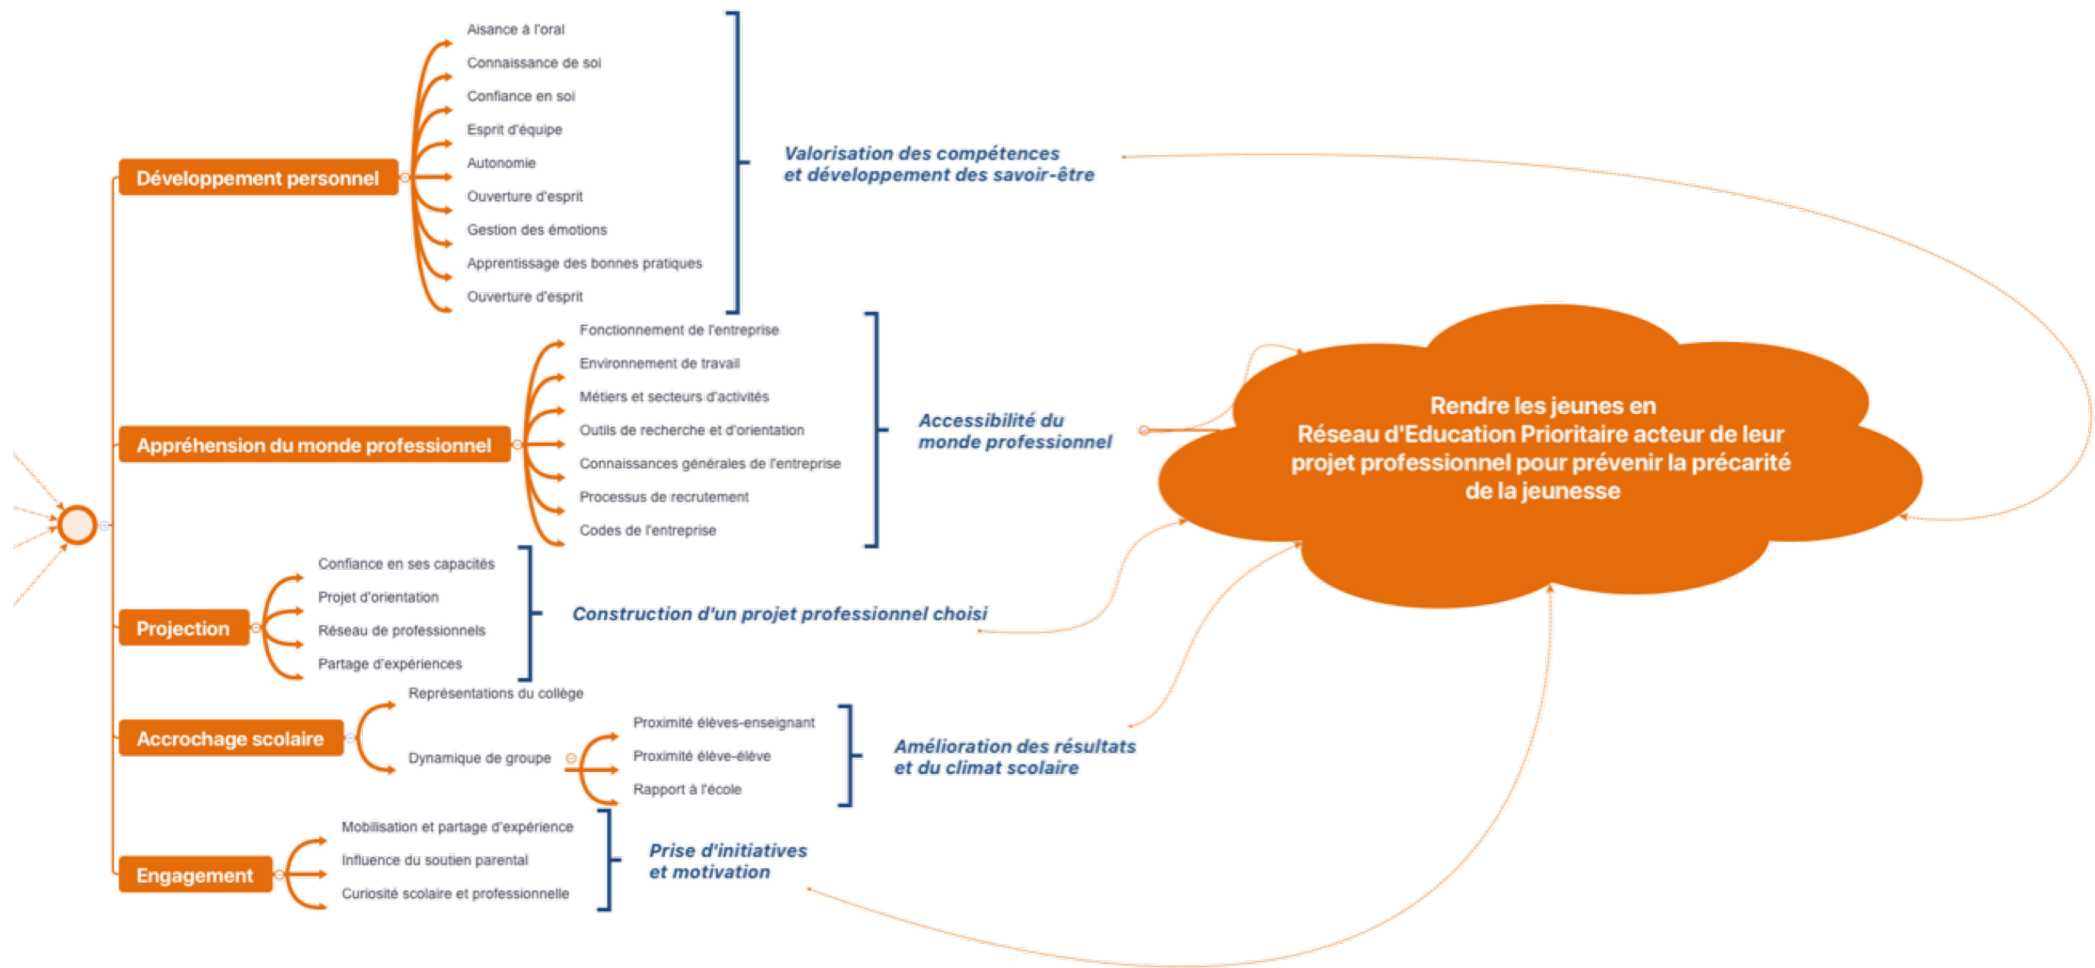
Développement personnel

Aisance à l'oral
Connaissance de soi
Confiance en soi
Esprit d'équipe
Autonomie
Ouverture d'esprit
Gestion des émotions
Apprentissage des bonnes pratiques
Ouverture d'esprit

Valorisation des compétences et développement des savoir-être

Appréhension du monde professionnel

Fonctionnement de l'entreprise
Environnement de travail
Métiers et secteurs d'activités
Outils de recherche et d'orientation
Connaissances générales de l'entreprise
Processus de recrutement
Codes de l'entreprise

Accessibilité du monde professionnel

Rendre les jeunes en Réseau d'Education Prioritaire acteur de leur projet professionnel pour prévenir la précarité de la jeunesse

Projection

Confiance en ses capacités
Projet d'orientation
Réseau de professionnels
Partage d'expériences

Construction d'un projet professionnel choisi

Accrochage scolaire

Représentations du collège
Dynamique de groupe

Proximité élèves-enseignant
Proximité élève-élève
Rapport à l'école

Amélioration des résultats et du climat scolaire

Engagement

Mobilisation et partage d'expérience
Influence du soutien parental
Curiosité scolaire et professionnelle

Prise d'initiatives et motivation